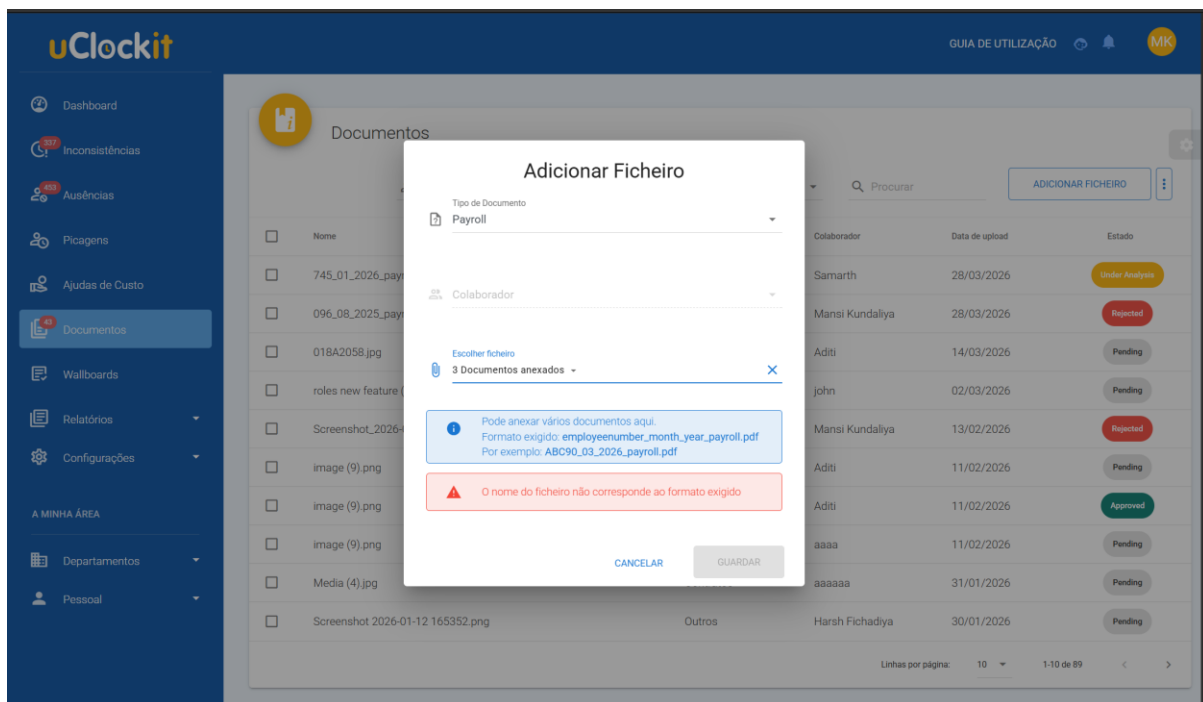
uClockit

GUIA DE UTILIZAÇÃO MK

Dashboard
337 Inconsistências
453 Ausências
Picagens
Ajudas de Custo
43 Documentos
Wallboards
Relatórios
Configurações

A MINHA ÁREA

Departamentos
Pessoal

Documentos

Procurar
ADICIONAR FICHEIRO

| | Nome | | Colaborador | Data de upload | Estado |
|---|---|---|---|---|---|
| ☐ | 745_01_2026_payr | | Samarth | 28/03/2026 | Under Analysis |
| ☐ | 096_08_2025_payr | | Mansi Kundaliya | 28/03/2026 | Rejected |
| ☐ | 018A2058.jpg | | Aditi | 14/03/2026 | Pending |
| ☐ | roles new feature ( | | john | 02/03/2026 | Pending |
| ☐ | Screenshot_2026- | | Mansi Kundaliya | 13/02/2026 | Rejected |
| ☐ | image (9).png | | Aditi | 11/02/2026 | Pending |
| ☐ | image (9).png | | Aditi | 11/02/2026 | Approved |
| ☐ | image (9).png | | aaaa | 11/02/2026 | Pending |
| ☐ | Media (4).jpg | | aaaaaa | 31/01/2026 | Pending |
| ☐ | Screenshot 2026-01-12 165352.png | Outros | Harsh Fichadiya | 30/01/2026 | Pending |

Linhas por página: 10 1-10 de 89

Adicionar Ficheiro

Tipo de Documento
Payroll

Colaborador

Escolher ficheiro
3 Documentos anexados

Pode anexar vários documentos aqui.
Formato exigido: employeenumber_month_year_payroll.pdf
Por exemplo: ABC90_03_2026_payroll.pdf

O nome do ficheiro não corresponde ao formato exigido

CANCELAR GUARDAR